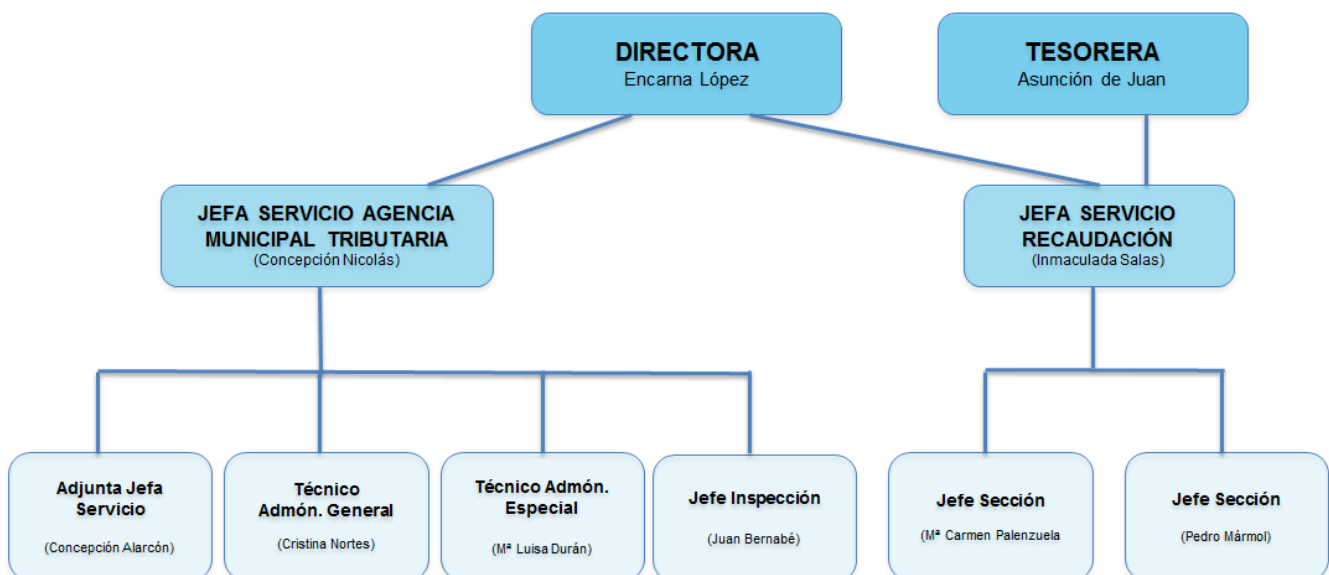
DIRECTORA
Encarna López

TESORERA
Asunción de Juan

JEFA SERVICIO AGENCIA MUNICIPAL TRIBUTARIA
(Concepción Nicolás)

JEFA SERVICIO RECAUDACIÓN
(Inmaculada Salas)

Adjunta Jefa Servicio
(Concepción Alarcón)

Técnico Admón. General
(Cristina Nortes)

Técnico Admón. Especial
(Mª Luisa Durán)

Jefe Inspección
(Juan Bernabé)

Jefe Sección
(Mª Carmen Palenzuela

Jefe Sección
(Pedro Mármol)